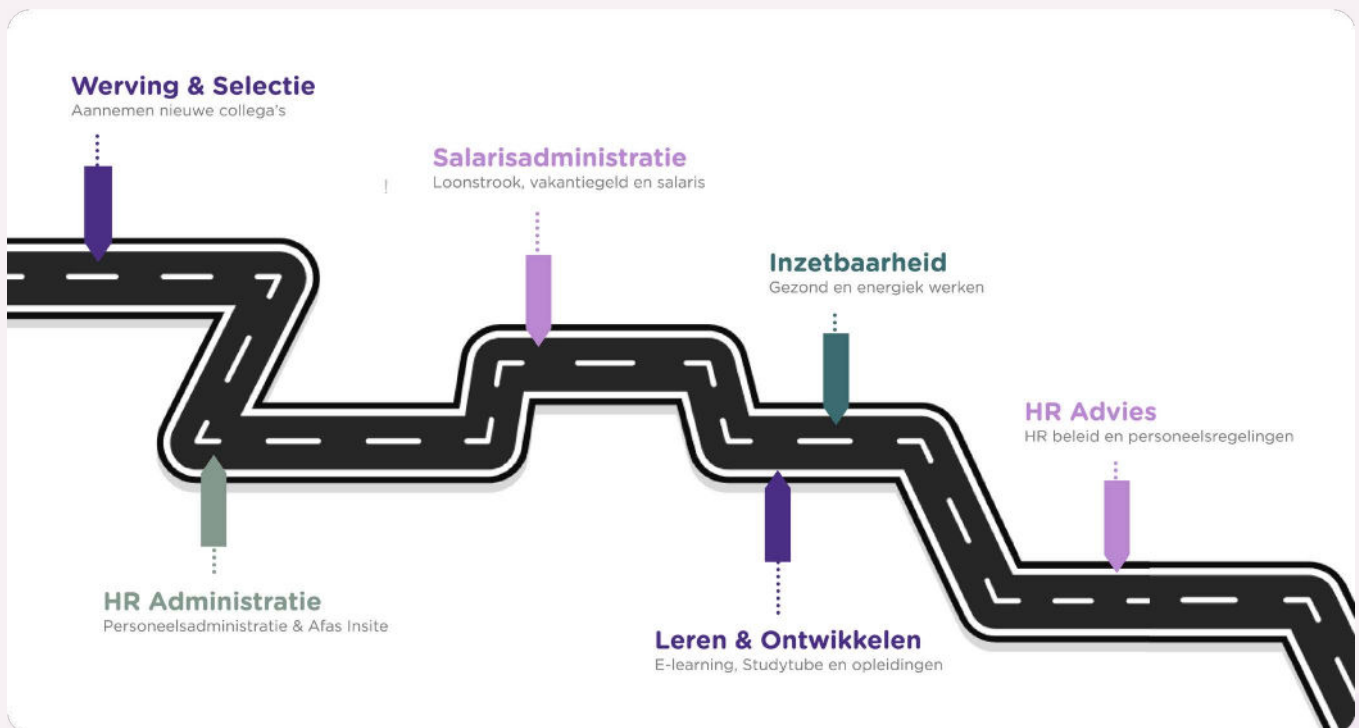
Werving & Selectie
Aannemen nieuwe collega's

Salarisadministratie
Loonstrook, vakantiegeld en salaris

Inzetbaarheid
Gezond en energiek werken

HR Advies
HR beleid en personeelsregelingen

HR Administratie
Personeelsadministratie & Afas Insite

Leren & Ontwikkelen
E-learning, Studytube en opleidingen